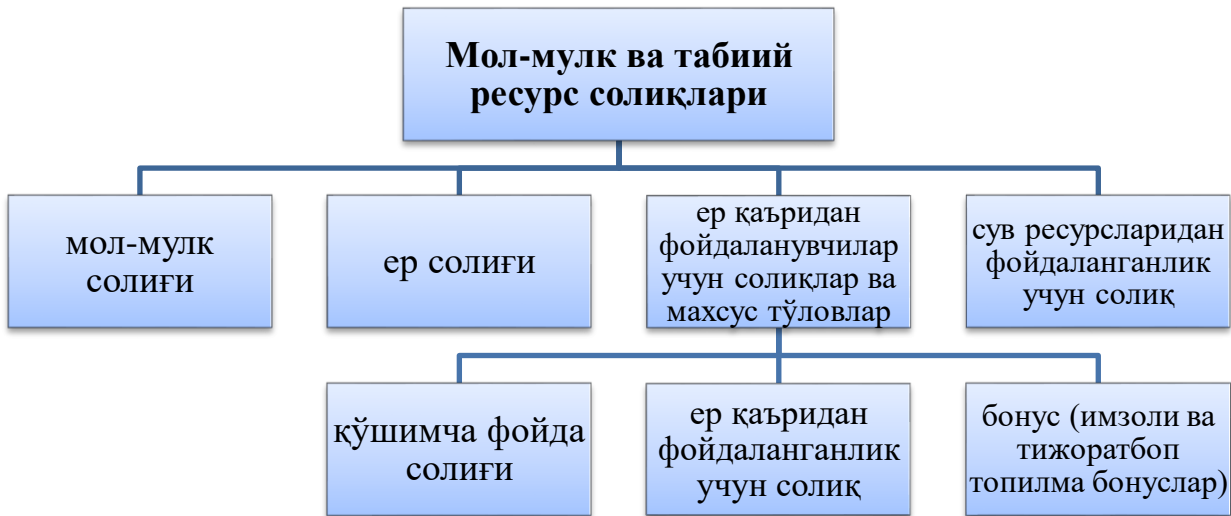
Мол-мулк ва табиий ресурс солиқлари

мол-мулк солиғи

ер солиғи

ер қаъридан фойдаланувчилар учун солиқлар ва махсус тўловлар

сув ресурсларидан фойдаланганлик учун солиқ

қўшимча фойда солиғи

ер қаъридан фойдаланганлик учун солиқ

бонус (имзоли ва тижоратбоп топилма бонуслар)